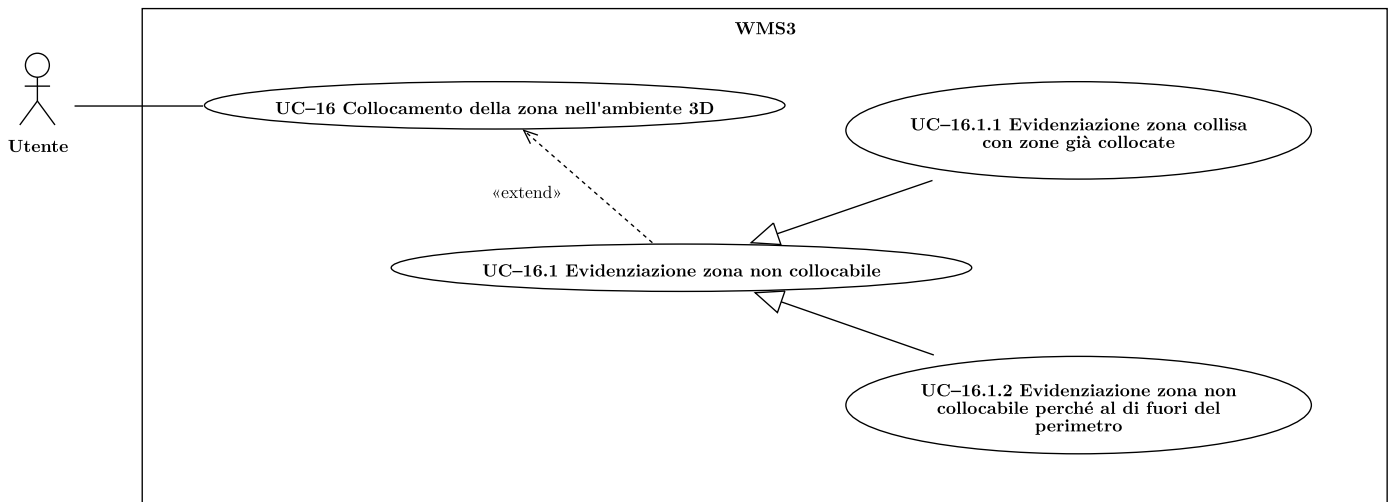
WMS3

Utente

UC–16 Collocamento della zona nell'ambiente 3D

UC–16.1.1 Evidenziazione zona collisa con zone già collocate

«extend»

UC–16.1 Evidenziazione zona non collocabile

UC–16.1.2 Evidenziazione zona non collocabile perché al di fuori del perimetro